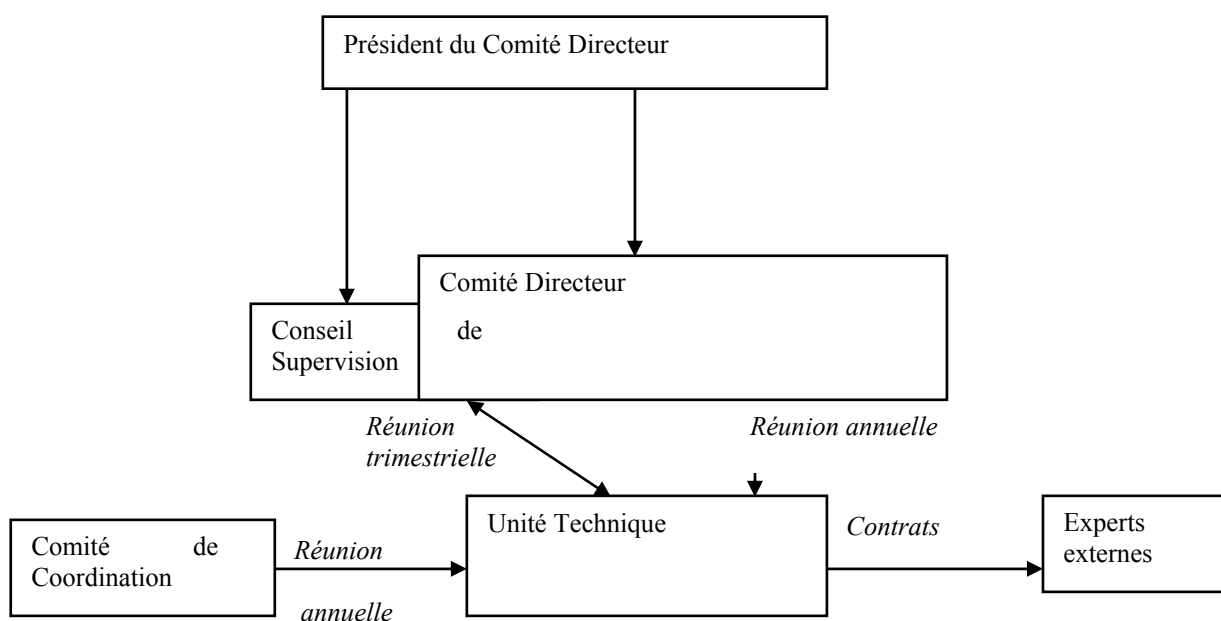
Président du Comité Directeur

Comité Directeur

Conseil Supervision

de

Réunion trimestrielle

Réunion annuelle

Comité de Coordination

Réunion annuelle

Unité Technique

Contrats

Experts externes